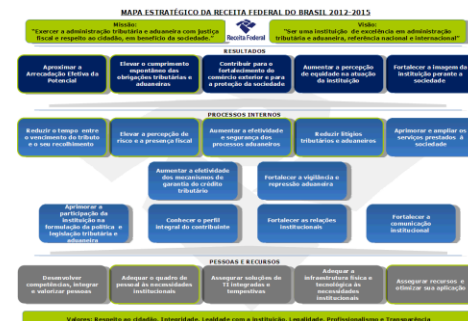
MAPA ESTRATÉGICO DA RECEITA FEDERAL DO BRASIL 2012-2015

Missão:
"Exercer a administração tributária e aduaneira com justiça fiscal e respeito ao cidadão, em benefício da sociedade"

Receita Federal

Visão:
"Ser uma instituição de excelência em administração tributária e aduaneira, referência nacional e internacional"

RESULTADOS

Aproximar a Arrecadação Efetiva do Potencial

Elevar o cumprimento espontâneo das obrigações tributárias e aduaneiras

Contribuir para o fortalecimento do comércio exterior e para a proteção da sociedade

Aumentar a percepção de equidade na atuação da instituição

Fortalecer a imagem da instituição perante a sociedade

PROCESSOS INTERNOS

Reduzir o tempo entre o vencimento do tributo e o seu recolhimento

Elevar a percepção de risco e a presença fiscal

Aumentar a efetividade e segurança dos processos aduaneiros

Reduzir litígios tributários e aduaneiros

Aprimorar e ampliar os serviços prestados à sociedade

Aumentar a efetividade dos mecanismos de garantia do crédito tributário

Fortalecer a vigilância e repressão aduaneira

Aprimorar a participação da instituição na formulação da política e legislação tributária e aduaneira

Conhecer o perfil integral do contribuinte

Fortalecer as relações institucionais

Fortalecer a comunicação institucional

PESSOAS E RECURSOS

Desenvolver competências, integrar e valorizar pessoas

Adequar o quadro de pessoal às necessidades institucionais

Assegurar soluções de TI integradas e tempestivas

Adequar a infraestrutura física e tecnológica às necessidades institucionais

Assegurar recursos e otimizar sua aplicação

Valores: Respeito ao cidadão, Integridade, Lealdade com a instituição, Legalidade, Profissionalismo e Transparência